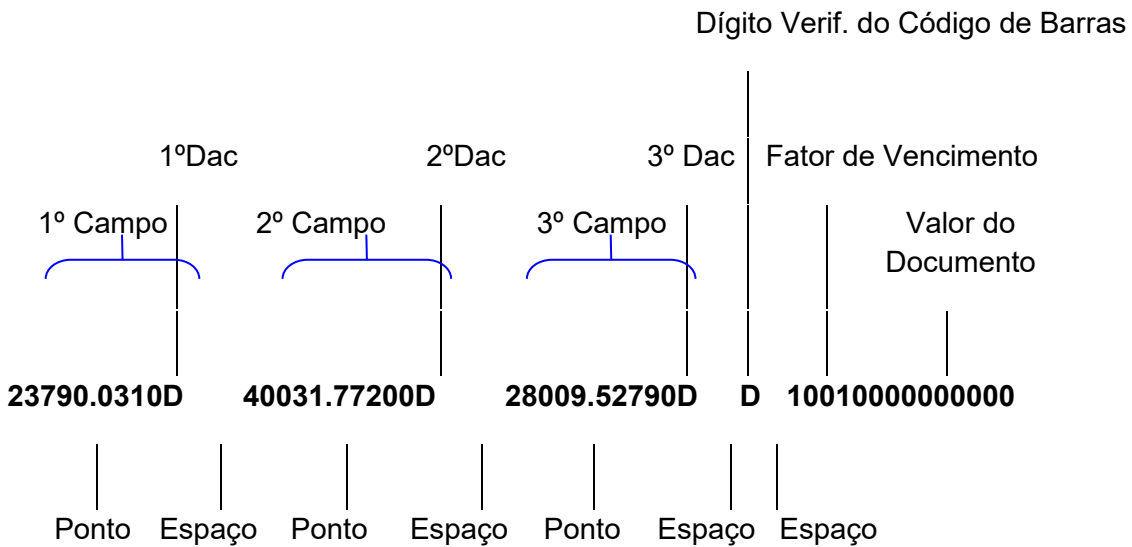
Dígito Verif. do Código de Barras

1ºDac

2ºDac

3º Dac

Fator de Vencimento

1º Campo

2º Campo

3º Campo

Valor do Documento

23790.0310D 40031.77200D 28009.52790D D 10010000000000

Ponto Espaço Ponto Espaço Ponto Espaço Espaço